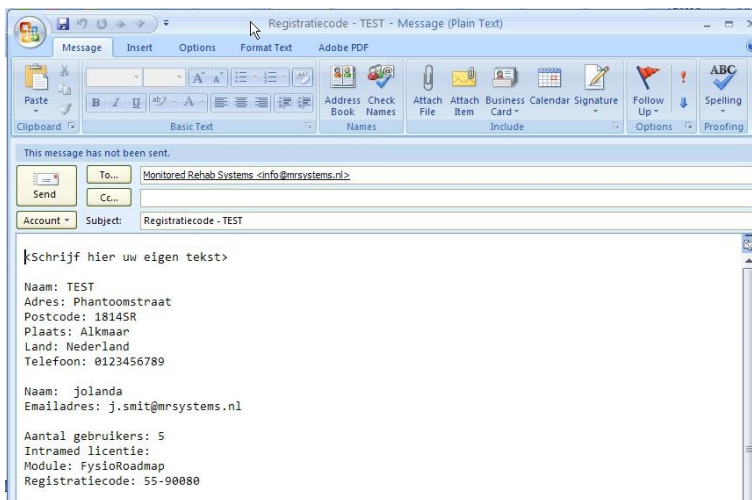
Registratiecode - TEST - Message (Plain Text)

Message Insert Options Format Text Adobe PDF

Paste
Clipboard

B I U
Basic Text

Address Book Check Names
Names

Attach File Attach Item Business Card Calendar Signature
Include

Follow Up
Options

ABC Spelling
Proofing

This message has not been sent.

Send

To... Monitored Rehab Systems <info@mrsystems.nl>

Cc...

Account Subject: Registratiecode - TEST

<Schrijf hier uw eigen tekst>

Naam: TEST
Adres: Phantoomstraat
Postcode: 1814SR
Plaats: Alkmaar
Land: Nederland
Telefoon: 0123456789

Naam: jolanda
Emailadres: j.smit@mrsystems.nl

Aantal gebruikers: 5
Intramed licentie:
Module: FysioRoadmap
Registratiecode: 55-90080